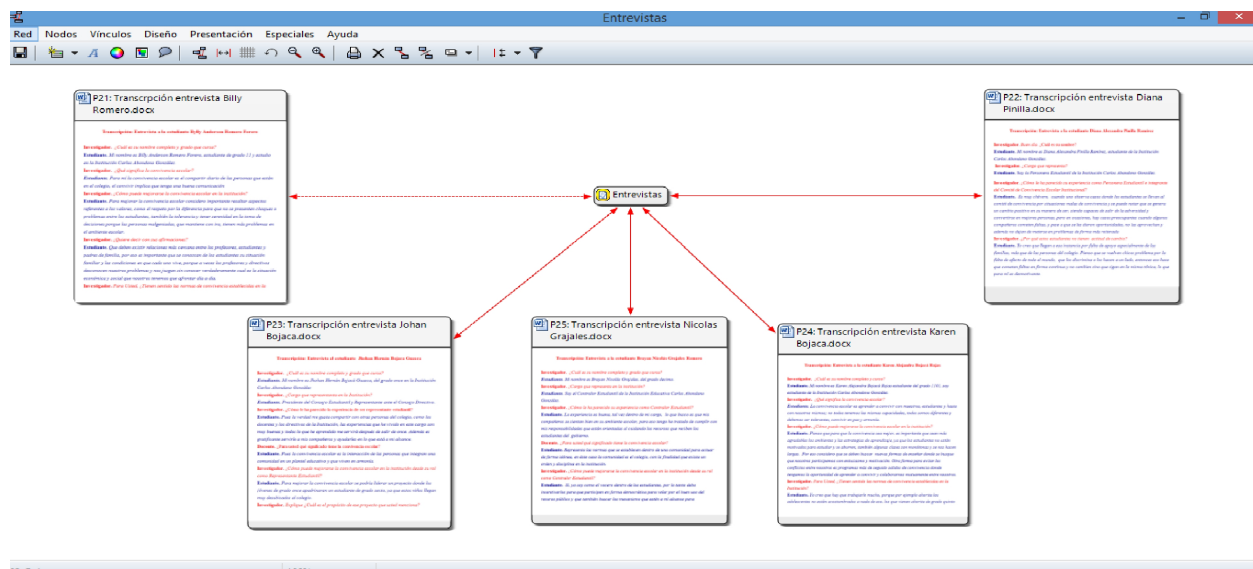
Entrevistas

Red Nodos Vínculos Diseño Presentación Especiales Ayuda

P21: Transcrpción entrevista Billy Romero.docx

P22: Transcripción entrevista Diana Pinilla.docx

Entrevistas

P23: Transcripción entrevista Johan Bojaca.docx

P25: Transcripción entrevista Nicolas Grajales.docx

P24: Transcripción entrevista Karen Bojaca.docx

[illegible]